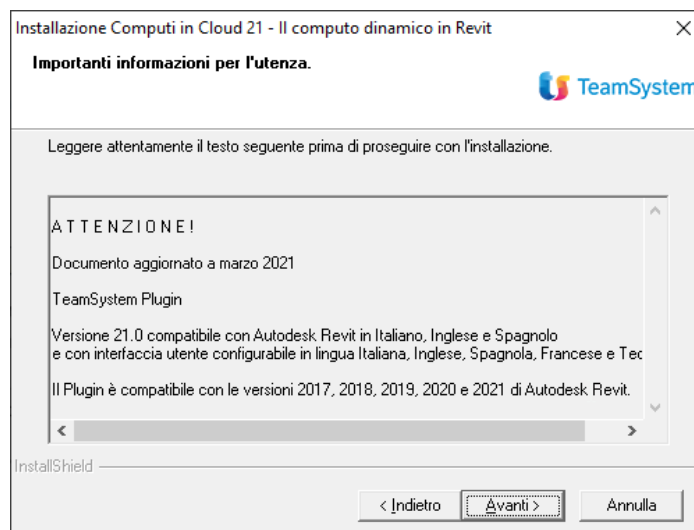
Installazione Computi in Cloud 21 - Il computo dinamico in Revit

Importanti informazioni per l'utenza.

TeamSystem

Leggere attentamente il testo seguente prima di proseguire con l'installazione.

A T T E N Z I O N E !

Documento aggiornato a marzo 2021

TeamSystem Plugin

Versione 21.0 compatibile con Autodesk Revit in Italiano, Inglese e Spagnolo
e con interfaccia utente configurabile in lingua Italiana, Inglese, Spagnola, Francese e Ted

Il Plugin è compatibile con le versioni 2017, 2018, 2019, 2020 e 2021 di Autodesk Revit.

InstallShield

< Indietro

Avanti >

Annulla